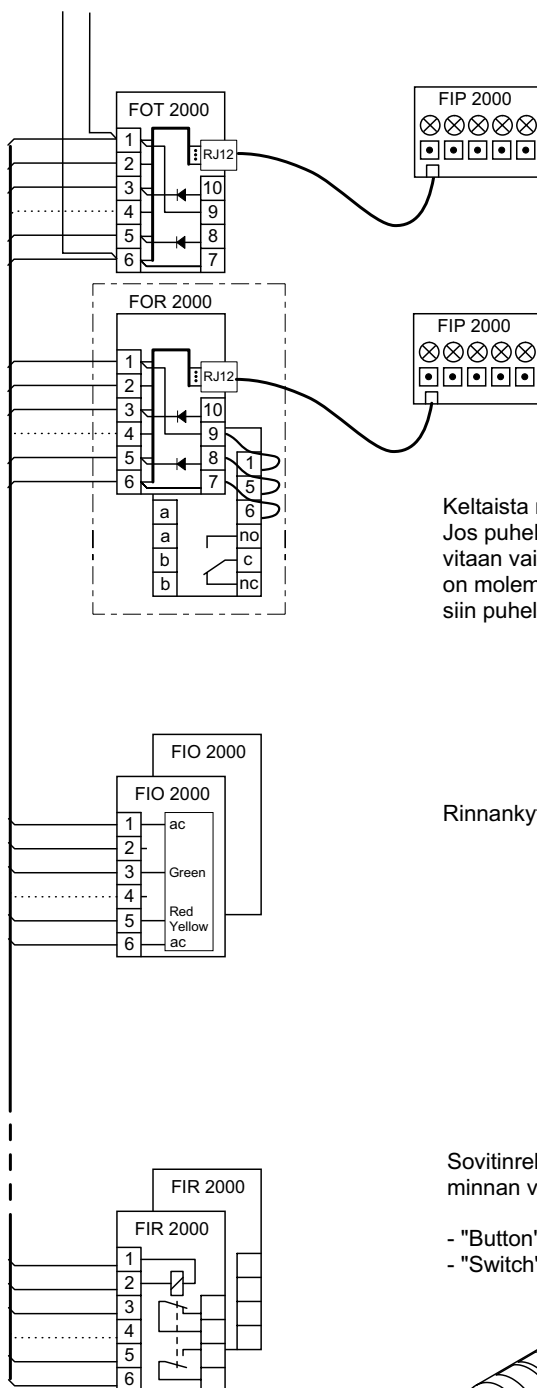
FOT 2000
1
2
3
4
5
6
RJ12
10
9
8
7

FIP 2000

FOR 2000
1
2
3
4
5
6
RJ12
10
9
8
7
1
5
6
a
a
b
b
no
c
nc

FIP 2000

Keltaista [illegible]
Jos puhel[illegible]
vitaan vai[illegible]
on molem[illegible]
siin puhel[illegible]

FIO 2000
FIO 2000
1
2
3
4
5
6
ac
Green
Red
Yellow
ac

Rinnanky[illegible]

Sovitinrel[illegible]
minnan v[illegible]

- "Button"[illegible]
- "Switch"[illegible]

FIR 2000
FIR 2000
1
2
3
4
5
6